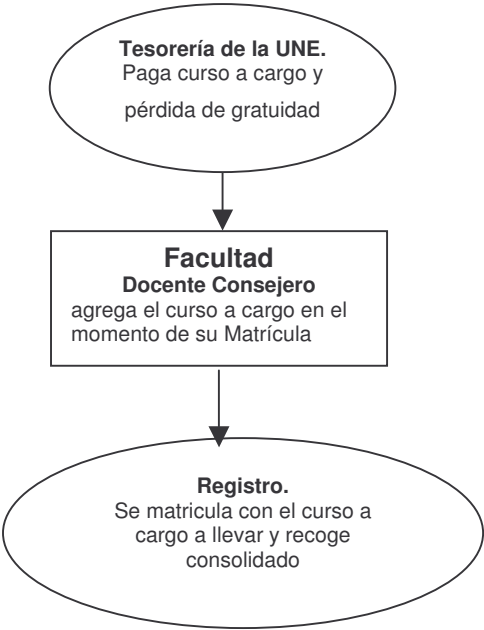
Tesorería de la UNE.
Paga curso a cargo y
pérdida de gratuidad

Facultad
Docente Consejero
agrega el curso a cargo en el momento de su Matrícula

Registro.
Se matricula con el curso a cargo a llevar y recoge consolidado